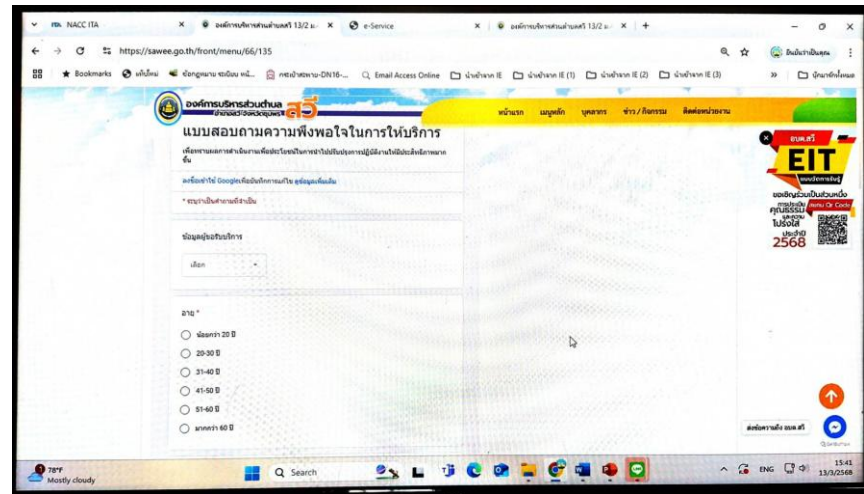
NACC ITA
องค์การบริหารส่วนตำบลสวี 13/2 ม.
e-Service
องค์การบริหารส่วนตำบลสวี 13/2 ม.

https://sawee.go.th/front/menu/66/135

Bookmarks
Email Access Online

องค์การบริหารส่วนตำบล สวี
หน้าแรก เมนูหลัก บุคลากร ข่าว / กิจกรรม ติดต่อหน่วยงาน

แบบสอบถามความพึงพอใจในการให้บริการ

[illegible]

* ระบุว่าเป็นคำถามที่จำเป็น

ข้อมูลผู้ขอรับบริการ

เลือก

อายุ *

น้อยกว่า 20 ปี
20-30 ปี
31-40 ปี
41-50 ปี
51-60 ปี
มากกว่า 60 ปี

อบต.สวี
EIT
ขอเชิญร่วมเป็นส่วนหนึ่ง
คุณธรรม
โปร่งใส
ประจำปี
2568

78°F
Mostly cloudy
Search
ENG
15:41
13/3/2568